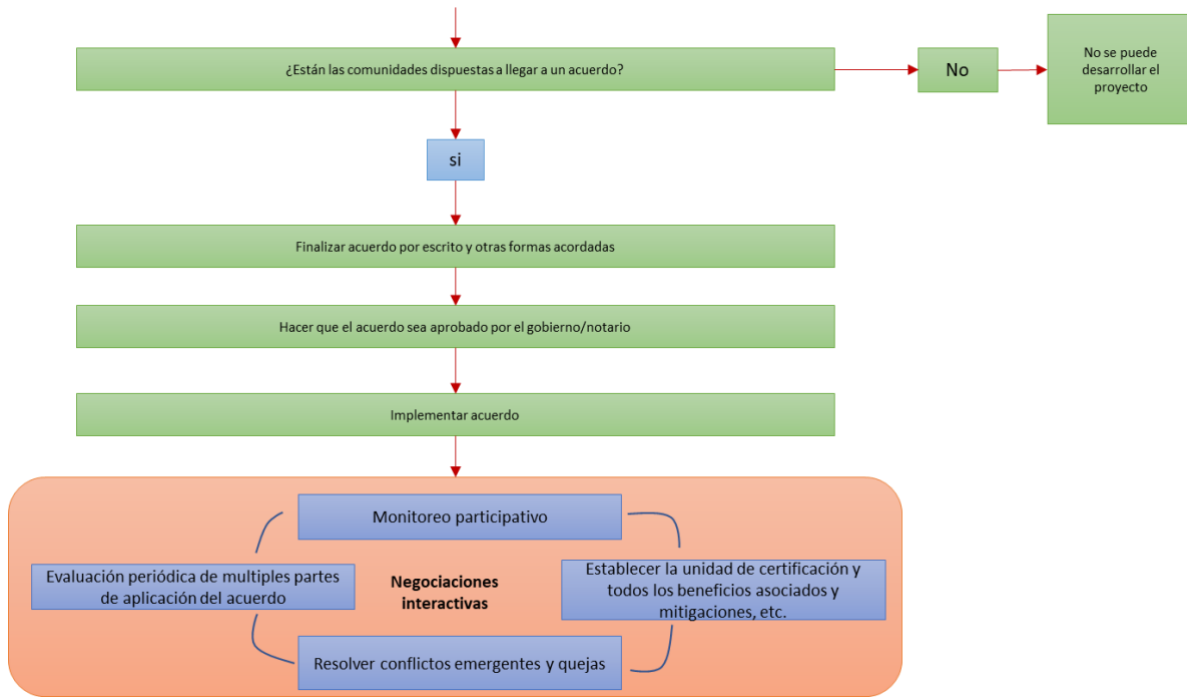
¿Están las comunidades dispuestas a llegar a un acuerdo?

No

No se puede desarrollar el proyecto

si

Finalizar acuerdo por escrito y otras formas acordadas

Hacer que el acuerdo sea aprobado por el gobierno/notario

Implementar acuerdo

Monitoreo participativo

Evaluación periódica de multiples partes de aplicación del acuerdo

Negociaciones interactivas

Establecer la unidad de certificación y todos los beneficios asociados y mitigaciones, etc.

Resolver conflictos emergentes y quejas